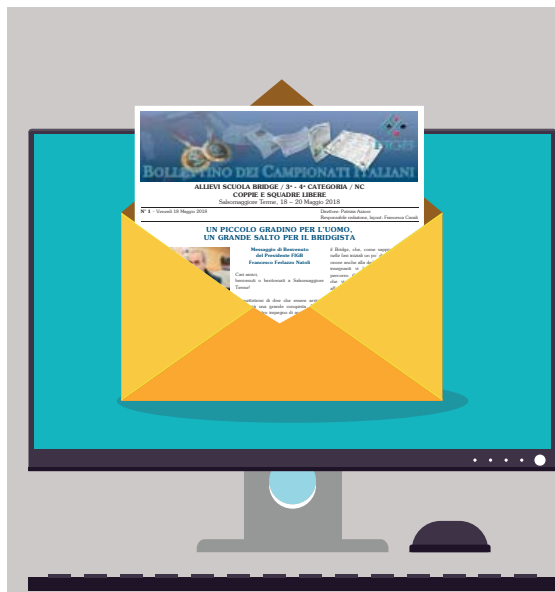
BOLLETTINO DEI CAMPIONATI ITALIANI

ALLIEVI SCUOLA BRIDGE / 3ª - 4ª CATEGORIA / NC
COPPIE E SQUADRE LIBERE
Salsomaggiore Terme, 18 – 20 Maggio 2018

N° 1 – Venerdì 18 Maggio 2018

Direttore: Patrizia Azzoni
Responsabile redazione, layout: Francesco Cacali

UN PICCOLO GRADINO PER L'UOMO, UN GRANDE SALTO PER IL BRIDGISTA

Messaggio di Benvenuto del Presidente FIGB
Francesco Ferlazzo Natoli

Cari amici,
benvenuti e bentornati a Salsomaggiore Terme!

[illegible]

il Bridge, che, come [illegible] nelle fasi iniziali un po' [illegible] senso anche alle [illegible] insegnanti si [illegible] percorso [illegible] che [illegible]